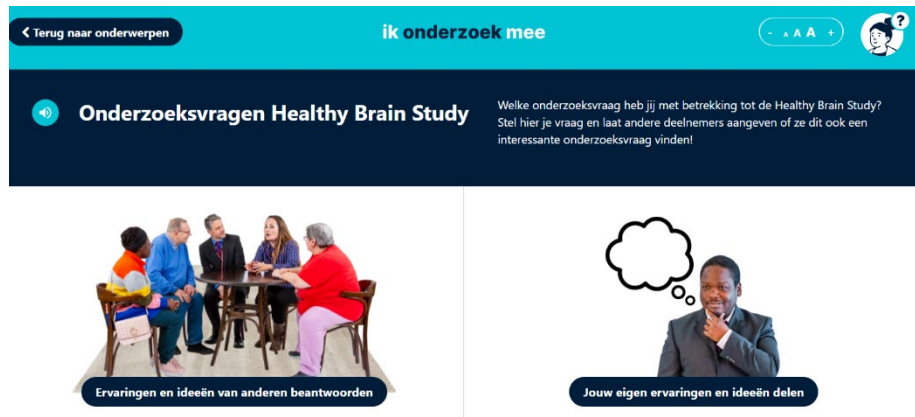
Terug naar onderwerpen

ik onderzoek mee

- A A A +

Onderzoeksvragen Healthy Brain Study

Welke onderzoeksvraag heb jij met betrekking tot de Healthy Brain Study? Stel hier je vraag en laat andere deelnemers aangeven of ze dit ook een interessante onderzoeksvraag vinden!

Ervaringen en ideeën van anderen beantwoorden

Jouw eigen ervaringen en ideeën delen